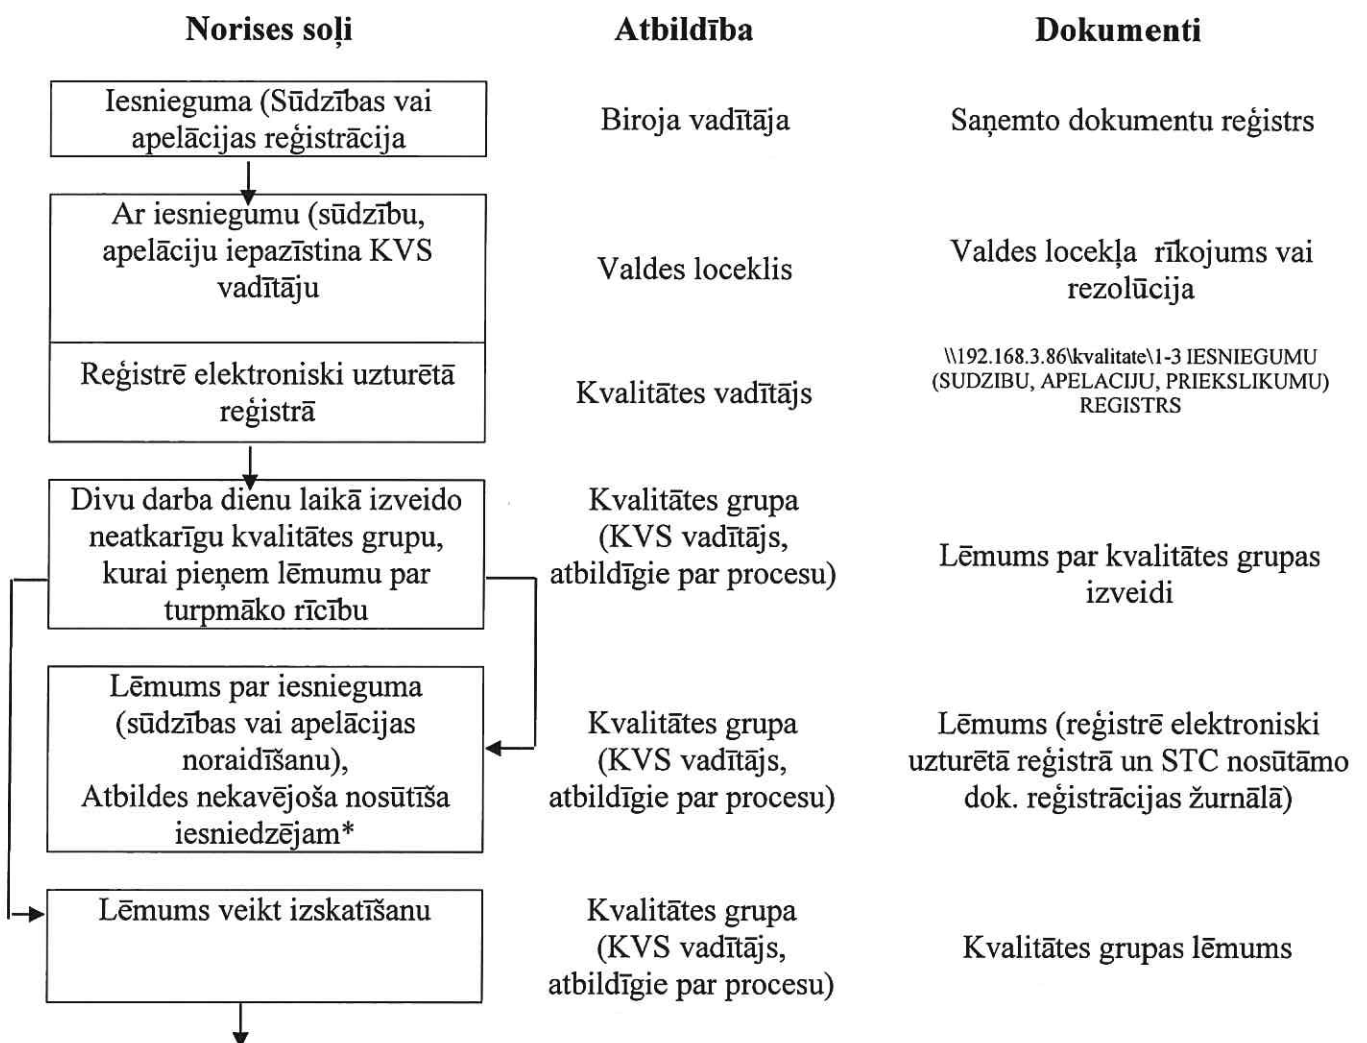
| Norises soļi | Atbildība | Dokumenti |
|---|---|---|
| Iesnieguma (Sūdzības vai apelācijas reģistrācija | Biroja vadītāja | Saņemto dokumentu reģistrs |
| Ar iesniegumu (sūdzību, apelāciju iepazīstina KVS vadītāju | Valdes loceklis | Valdes locekļa rīkojums vai rezolūcija |
| Reģistrē elektroniski uzturētā reģistrā | Kvalitātes vadītājs | \\192.168.3.86\kvalitate\1-3 IESNIEGUMU (SUDZIBU, APELACIJU, PRIEKSLIKUMU) REGISTRS |
| Divu darba dienu laikā izveido neatkarīgu kvalitātes grupu, kurai pieņem lēmumu par turpmāko rīcību | Kvalitātes grupa (KVS vadītājs, atbildīgie par procesu) | Lēmums par kvalitātes grupas izveidi |
| Lēmums par iesnieguma (sūdzības vai apelācijas noraidīšanu), Atbildes nekavējoša nosūtīša iesniedzējam* | Kvalitātes grupa (KVS vadītājs, atbildīgie par procesu) | Lēmums (reģistrē elektroniski uzturētā reģistrā un STC nosūtāmo dok. reģistrācijas žurnālā) |
| Lēmums veikt izskatīšanu | Kvalitātes grupa (KVS vadītājs, atbildīgie par procesu) | Kvalitātes grupas lēmums |